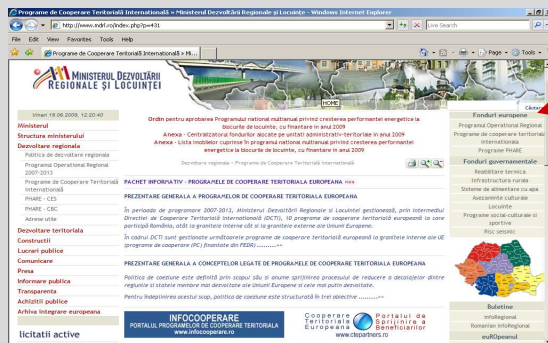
Programe de Cooperare Teritorială Internaţională » Ministerul Dezvoltării Regionale şi Locuinţei - Windows Internet Explorer

http://www.mdrl.ro/index.php?p=431

Live Search

File Edit View Favorites Tools Help

Programe de Cooperare Teritorială Internaţională » Mi...

Page Tools

MINISTERUL DEZVOLTĂRII REGIONALE ŞI LOCUINŢEI

HOME

Căutare

Vineri 19.06.2009, 12:20:40

Ministerul
Structura ministerului
Dezvoltare regionala
Politica de dezvoltare regionala
Programul Operational Regional 2007-2013
Programe de Cooperare Teritoriala Internationala
PHARE - CES
PHARE - CBC
Adrese utile
Dezvoltare teritoriala
Constructii
Lucrari publice
Comunicare
Presa
Informare publica
Transparenta
Achizitii publice
Arhiva integrare europeana

licitatii active

Ordin pentru aprobarea Programului national multianual privind cresterea performantei energetice la blocurile de locuinte, cu finantare in anul 2009
Anexa - Centralizarea fondurilor alocate pe unitati administrativ-teritoriale in anul 2009
Anexa - Lista imobilelor cuprinse in programul national multianual privind cresterea performantei energetice la blocurile de locuinte, cu finantare in anul 2009

Dezvoltare regionala » Programe de Cooperare Teritoriala Internationala

PACHET INFORMATIV - PROGRAMELE DE COOPERARE TERITORIALA EUROPEANA >>>

PREZENTARE GENERALA A PROGRAMELOR DE COOPERARE TERITORIALA EUROPEANA

În perioada de programare 2007-2013, Ministerul Dezvoltării Regionale şi Locuinţei gestionează, prin intermediul Direcţiei de Cooperare Teritorială Internaţională (DCTI), 10 programe de cooperare teritorială europeană la care participă România, atât la graniţele interne cât şi la graniţele externe ale Uniunii Europene.

În cadrul DCTI sunt gestionate următoarele programe de cooperare teritorială europeană la graniţele interne ale UE (programe de cooperare (FC) finanţate din FEDR) .........>>

PREZENTARE GENERALA A CONCEPTELOR LEGATE DE PROGRAMELE DE COOPERARE TERITORIALA EUROPEANA

Politica de coeziune este definită prin scopul său şi anume sprijinirea procesului de reducere a decalajelor dintre regiunile şi statele membre mai dezvoltate ale Uniunii Europene şi cele mai puţin dezvoltate.

Pentru îndeplinirea acestui scop, politica de coeziune este structurată în trei obiective .........>>

INFOCOOPERARE
PORTALUL PROGRAMELOR DE COOPERARE TERITORIALA
www.infocooperare.ro

Cooperare Teritorială Europeană
Portalul de Sprijinire a Beneficiarilor
www.ctepartners.ro

Fonduri europene
Programul Operational Regional
Programe de Cooperare Teritoriala Internationala
Programe PHARE

Fonduri guvernamentale
Reabilitare termica
Infrastructura rurala
Sisteme de alimentare cu apa
Asezaminte culturale
Locuinte
Programe social-culturale si sportive
Risc seismic

Buletine
InfoRegional
Romanian InfoRegional
eurOpeanul